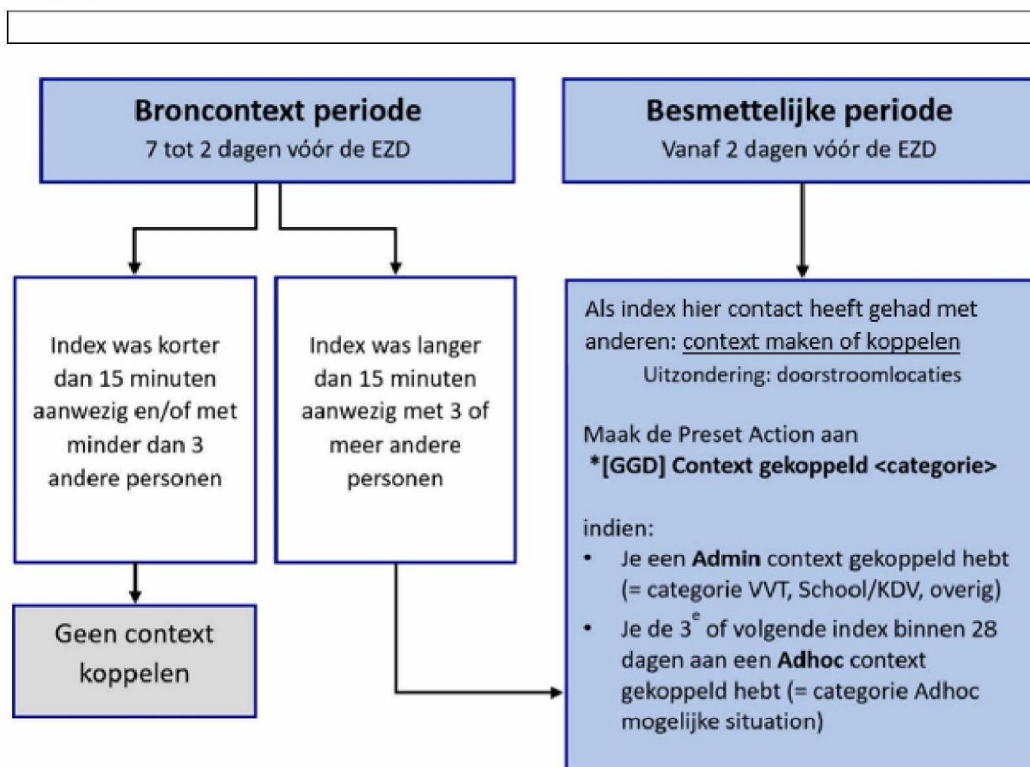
**Broncontext periode**
7 tot 2 dagen vóór de EZD

**Besmettelijke periode**
Vanaf 2 dagen vóór de EZD

Index was korter dan 15 minuten aanwezig en/of met minder dan 3 andere personen

Index was langer dan 15 minuten aanwezig met 3 of meer andere personen

Geen context koppelen

Als index hier contact heeft gehad met anderen: context maken of koppelen
Uitzondering: doorstroomlocaties

Maak de Preset Action aan
**\*[GGD] Context gekoppeld <categorie>**

indien:
- Je een **Admin** context gekoppeld hebt (= categorie VVT, School/KDV, overig)
- Je de $3^e$ of volgende index binnen 28 dagen aan een **Adhoc** context gekoppeld hebt (= categorie Adhoc mogelijke situation)